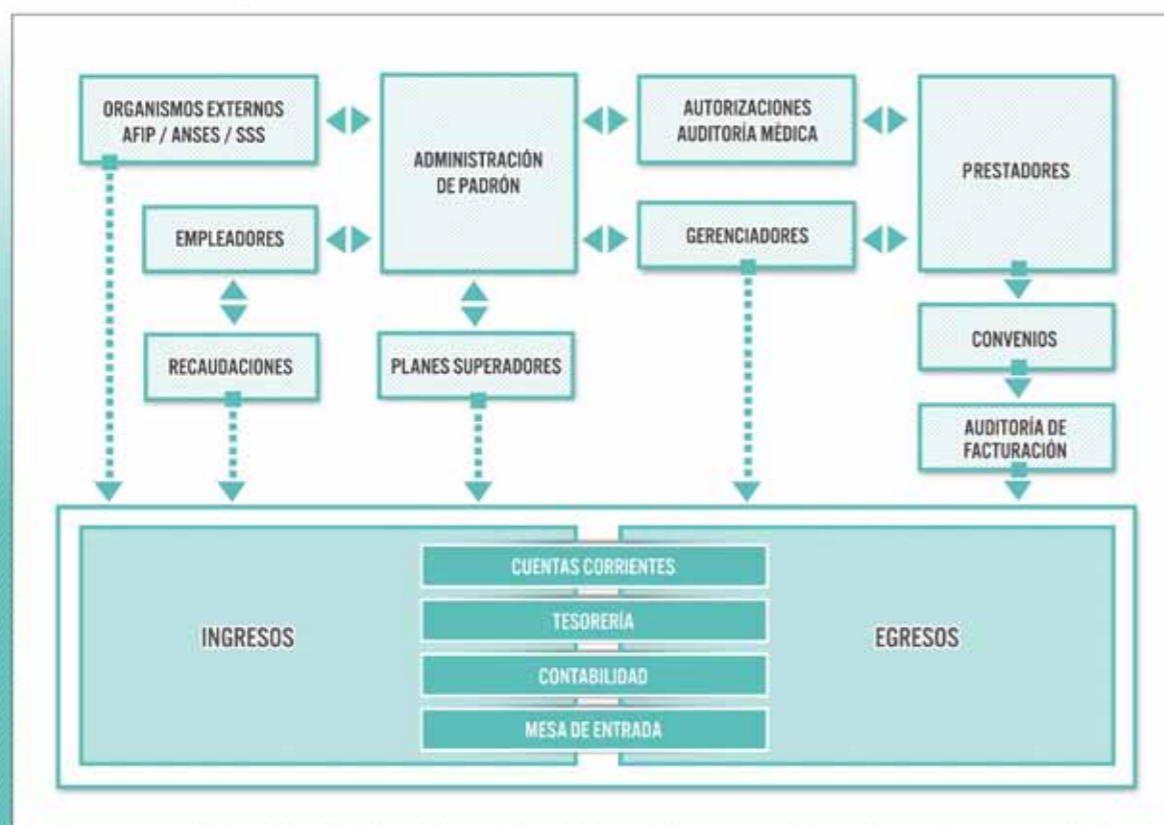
ORGANISMOS EXTERNOS AFIP / ANSES / SSS

ADMINISTRACIÓN DE PADRÓN

AUTORIZACIONES AUDITORÍA MÉDICA

PRESTADORES

EMPLEADORES

GERENCIADORES

RECAUDACIONES

PLANES SUPERADORES

CONVENIOS

AUDITORÍA DE FACTURACIÓN

INGRESOS

CUENTAS CORRIENTES

TESORERÍA

CONTABILIDAD

MESA DE ENTRADA

EGRESOS